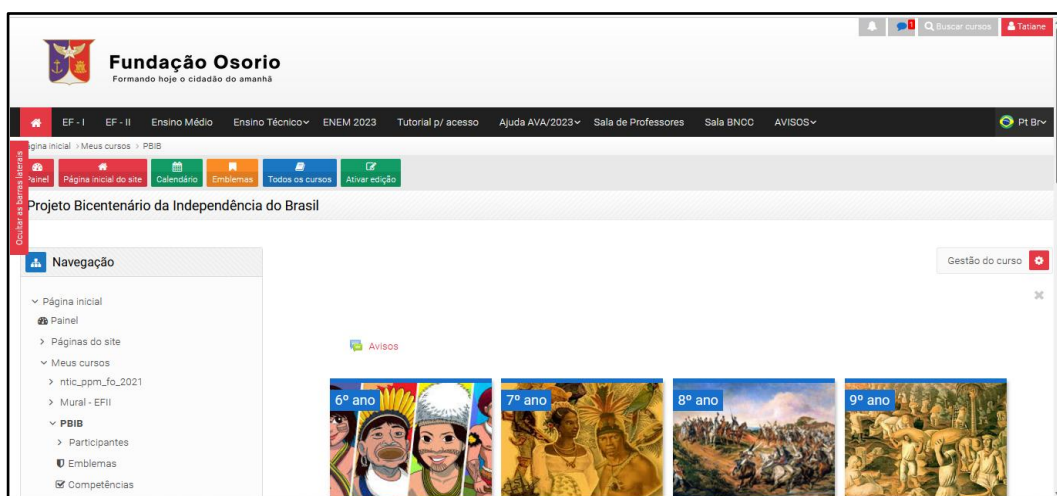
1 Buscar cursos Tatiane

Fundação Osorio
Formando hoje o cidadão do amanhã

EF - I EF - II Ensino Médio Ensino Técnico ENEM 2023 Tutorial p/ acesso Ajuda AVA/2023 Sala de Professores Sala BNCC AVISOS Pt Br

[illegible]gina inicial > Meus cursos > PBIB

Ocultar as barras laterais

Painel Página inicial do site Calendário Emblemas Todos os cursos Ativar edição

Projeto Bicentenário da Independência do Brasil

Navegação

Gestão do curso

Página inicial
Painel
Páginas do site
Meus cursos
ntic_ppm_fo_2021
Mural - EFII
PBIB
Participantes
Emblemas
Competências

Avisos

6º ano
7º ano
8º ano
9º ano